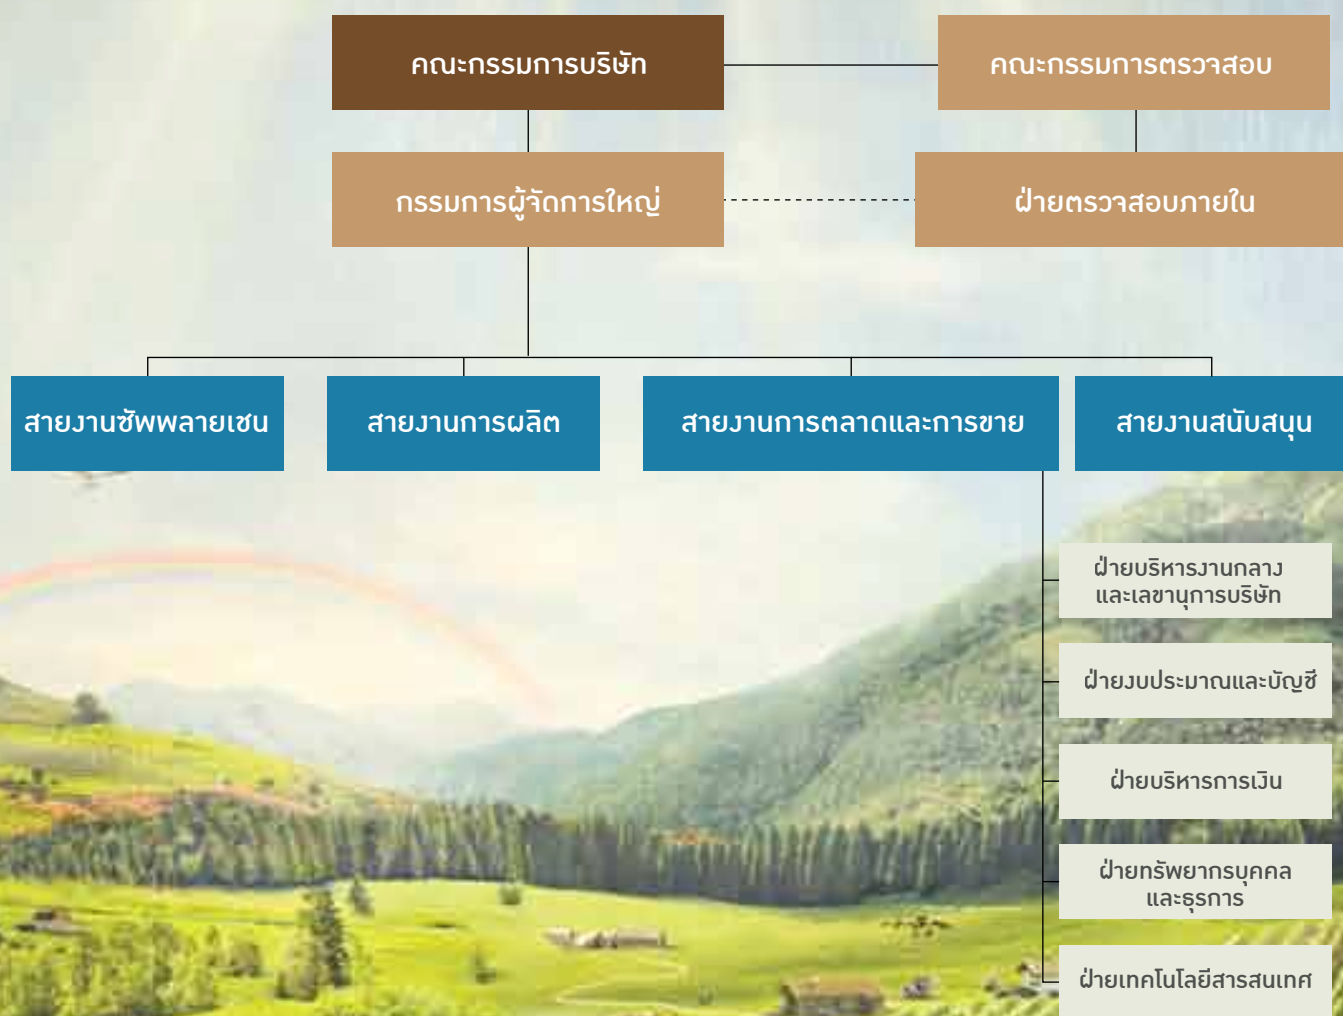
คณะกรรมการบริษัท

คณะกรรมการตรวจสอบ

กรรมการผู้จัดการใหญ่

ฝ่ายตรวจสอบภายใน

สายงานซัพพลายเชน

สายงานการผลิต

สายงานการตลาดและการขาย

สายงานสนับสนุน

ฝ่ายบริหารงานกลาง และเลขานุการบริษัท

ฝ่ายงบประมาณและบัญชี

ฝ่ายบริหารการเงิน

ฝ่ายทรัพยากรบุคคล และธุรการ

ฝ่ายเทคโนโลยีสารสนเทศ